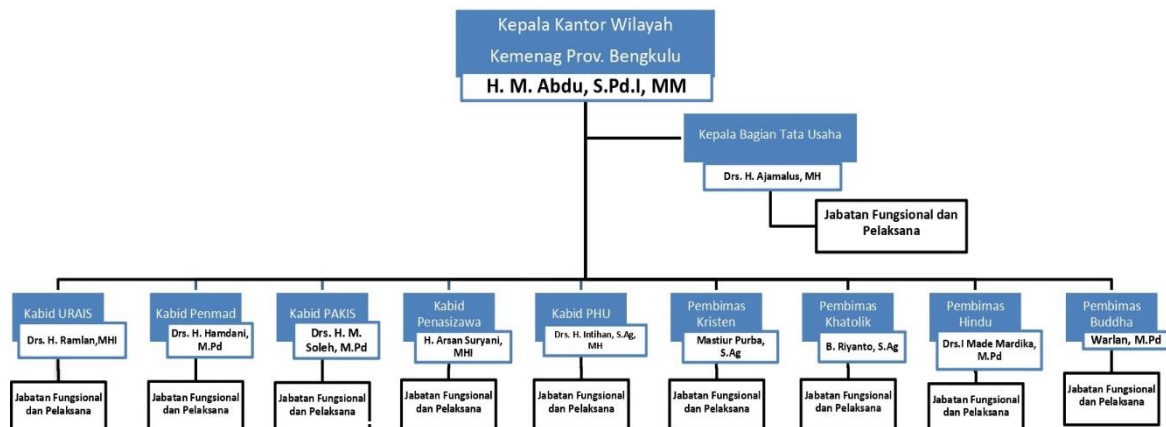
Kepala Kantor Wilayah
Kemenag Prov. Bengkulu
H. M. Abdu, S.Pd.I, MM

Kepala Bagian Tata Usaha
Drs. H. Ajamalus, MH
Jabatan Fungsional dan Pelaksana

Kabid URAIS
Drs. H. Ramlan,MHI
Jabatan Fungsional dan Pelaksana

Kabid Penmad
Drs. H. Hamdani, M.Pd
Jabatan Fungsional dan Pelaksana

Kabid PAKIS
Drs. H. M. Soleh, M.Pd
Jabatan Fungsional dan Pelaksana

Kabid Penasizawa
H. Arsan Suryani, MHI
Jabatan Fungsional dan Pelaksana

Kabid PHU
Drs. H. Intihan, S.Ag, MH
Jabatan Fungsional dan Pelaksana

Pembimas Kristen
Mastiur Purba, S.Ag
Jabatan Fungsional dan Pelaksana

Pembimas Khatolik
B. Riyanto, S.Ag
Jabatan Fungsional dan Pelaksana

Pembimas Hindu
Drs.I Made Mardika, M.Pd
Jabatan Fungsional dan Pelaksana

Pembimas Buddha
Warlan, M.Pd
Jabatan Fungsional dan Pelaksana